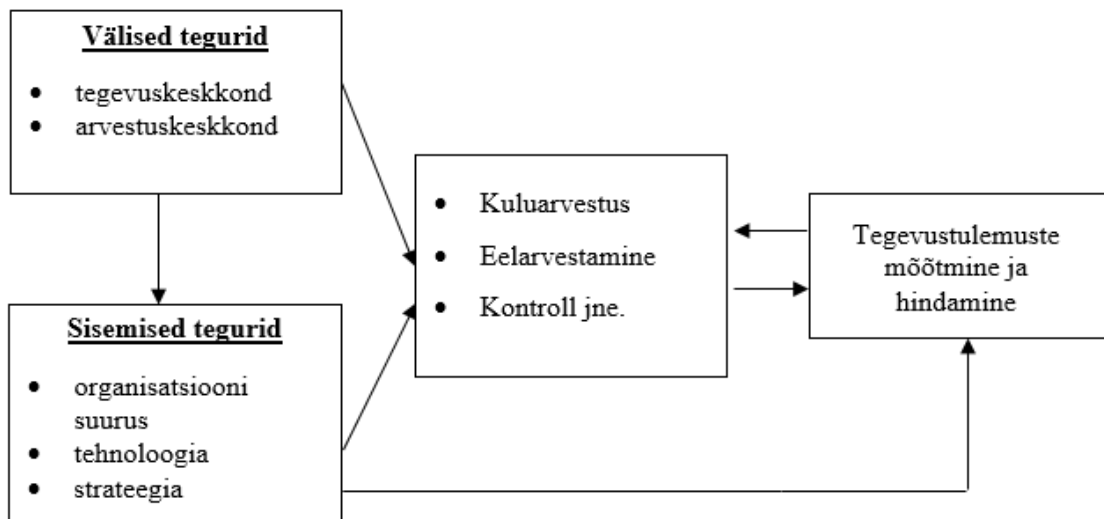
Välised tegurid

- tegevuskeskkond
- arvestuskeskkond

Sisemised tegurid

- organisatsiooni suurus
- tehnoloogia
- strateegia

- Kuluarvestus
- Eelarvestamine
- Kontroll jne.

Tegevustulemuste mõõtmine ja hindamine